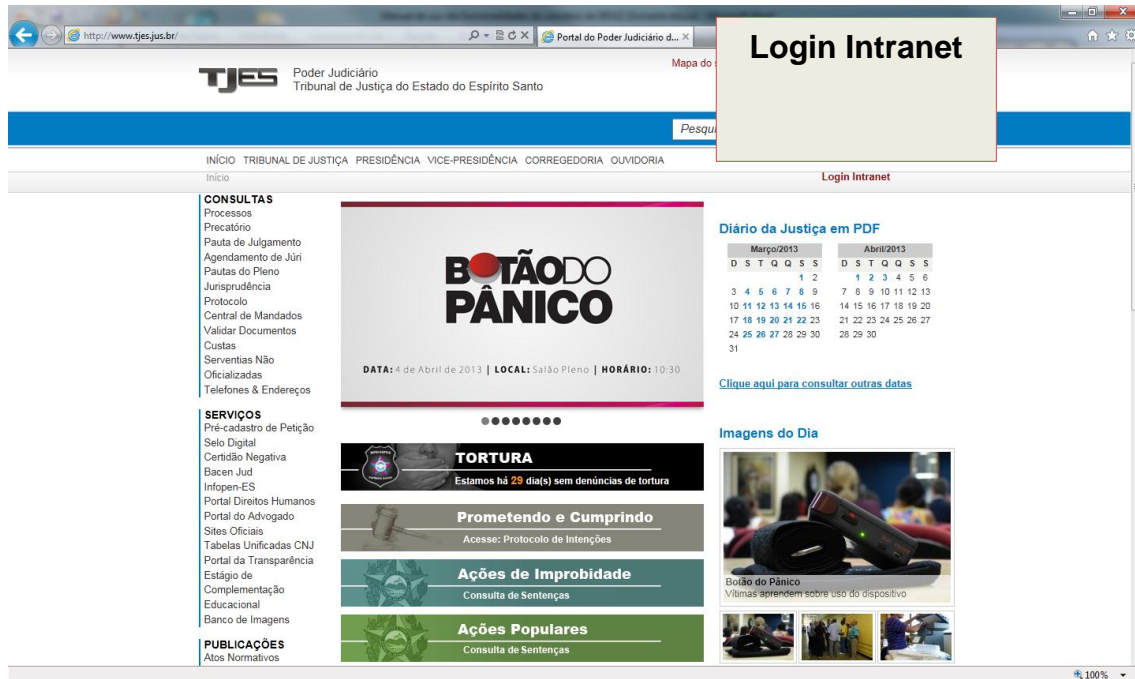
http://www.tjes.jus.br/

Portal do Poder Judiciário d... ×

TJES Poder Judiciário
Tribunal de Justiça do Estado do Espírito Santo

Mapa do

Login Intranet

Pesqu

INÍCIO TRIBUNAL DE JUSTIÇA PRESIDÊNCIA VICE-PRESIDÊNCIA CORREGEDORIA OUVIDORIA

Início

Login Intranet

CONSULTAS
Processos
Precatório
Pauta de Julgamento
Agendamento de Júri
Pautas do Pleno
Jurisprudência
Protocolo
Central de Mandados
Validar Documentos
Custas
Serventias Não Oficializadas
Telefones & Endereços

SERVIÇOS
Pré-cadastro de Petição
Selo Digital
Certidão Negativa
Bacen Jud
Infopen-ES
Portal Direitos Humanos
Portal do Advogado
Sites Oficiais
Tabelas Unificadas CNJ
Portal da Transparência
Estágio de Complementação Educacional
Banco de Imagens

PUBLICAÇÕES
Atos Normativos

BOTÃO DO PÂNICO

DATA: 4 de Abril de 2013 | LOCAL: Salão Pleno | HORÁRIO: 10:30

TORTURA
Estamos há 29 dia(s) sem denúncias de tortura

Prometendo e Cumprindo
Acesse: Protocolo de Intenções

Ações de Improbidade
Consulta de Sentenças

Ações Populares
Consulta de Sentenças

Diário da Justiça em PDF

| Março/2013 | | | | | | |
|---|---|---|---|---|---|---|
| D | S | T | Q | Q | S | S |
| | | | | | 1 | 2 |
| 3 | 4 | 5 | 6 | 7 | 8 | 9 |
| 10 | 11 | 12 | 13 | 14 | 15 | 16 |
| 17 | 18 | 19 | 20 | 21 | 22 | 23 |
| 24 | 25 | 26 | 27 | 28 | 29 | 30 |
| 31 | | | | | | |

| Abril/2013 | | | | | | |
|---|---|---|---|---|---|---|
| D | S | T | Q | Q | S | S |
| | 1 | 2 | 3 | 4 | 5 | 6 |
| 7 | 8 | 9 | 10 | 11 | 12 | 13 |
| 14 | 15 | 16 | 17 | 18 | 19 | 20 |
| 21 | 22 | 23 | 24 | 25 | 26 | 27 |
| 28 | 29 | 30 | | | | |

Clique aqui para consultar outras datas

Imagens do Dia

Botão do Pânico
Vítimas aprendem sobre uso do dispositivo

100%